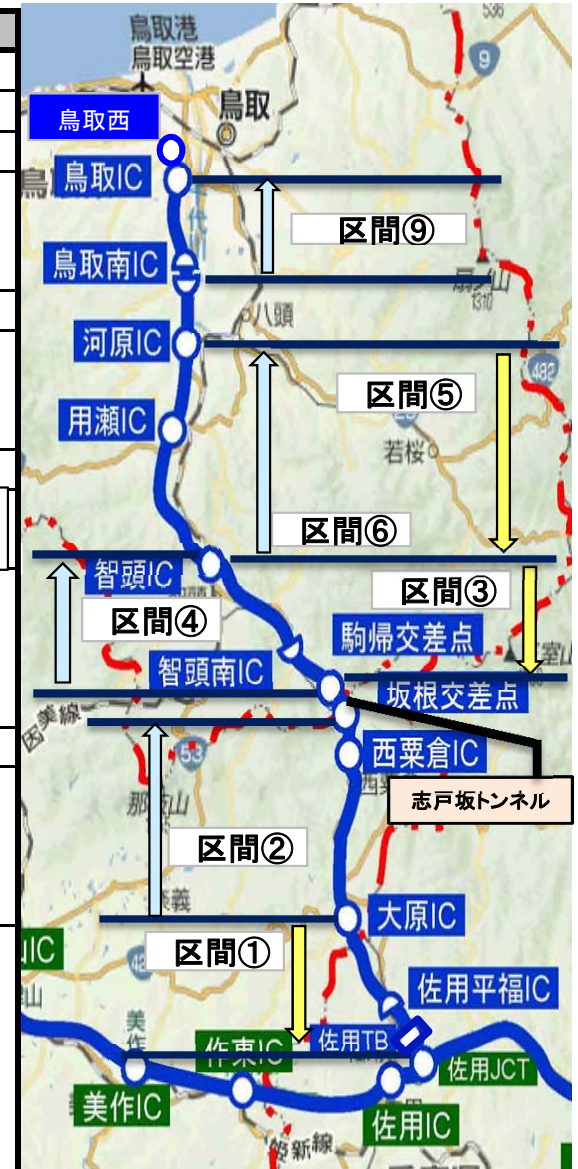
鳥取港
鳥取空港
鳥取
鳥取西
鳥取IC
区間⑨
鳥取南IC
八頭
河原IC
区間⑤
用瀬IC
若桜
区間⑥
智頭IC
区間③
区間④
駒帰交差点
智頭南IC
坂根交差点
西粟倉IC
志戸坂トンネル
区間②
大原IC
区間①
佐用平福IC
佐用TB
作東IC
佐用JCT
美作IC
佐用IC
IC